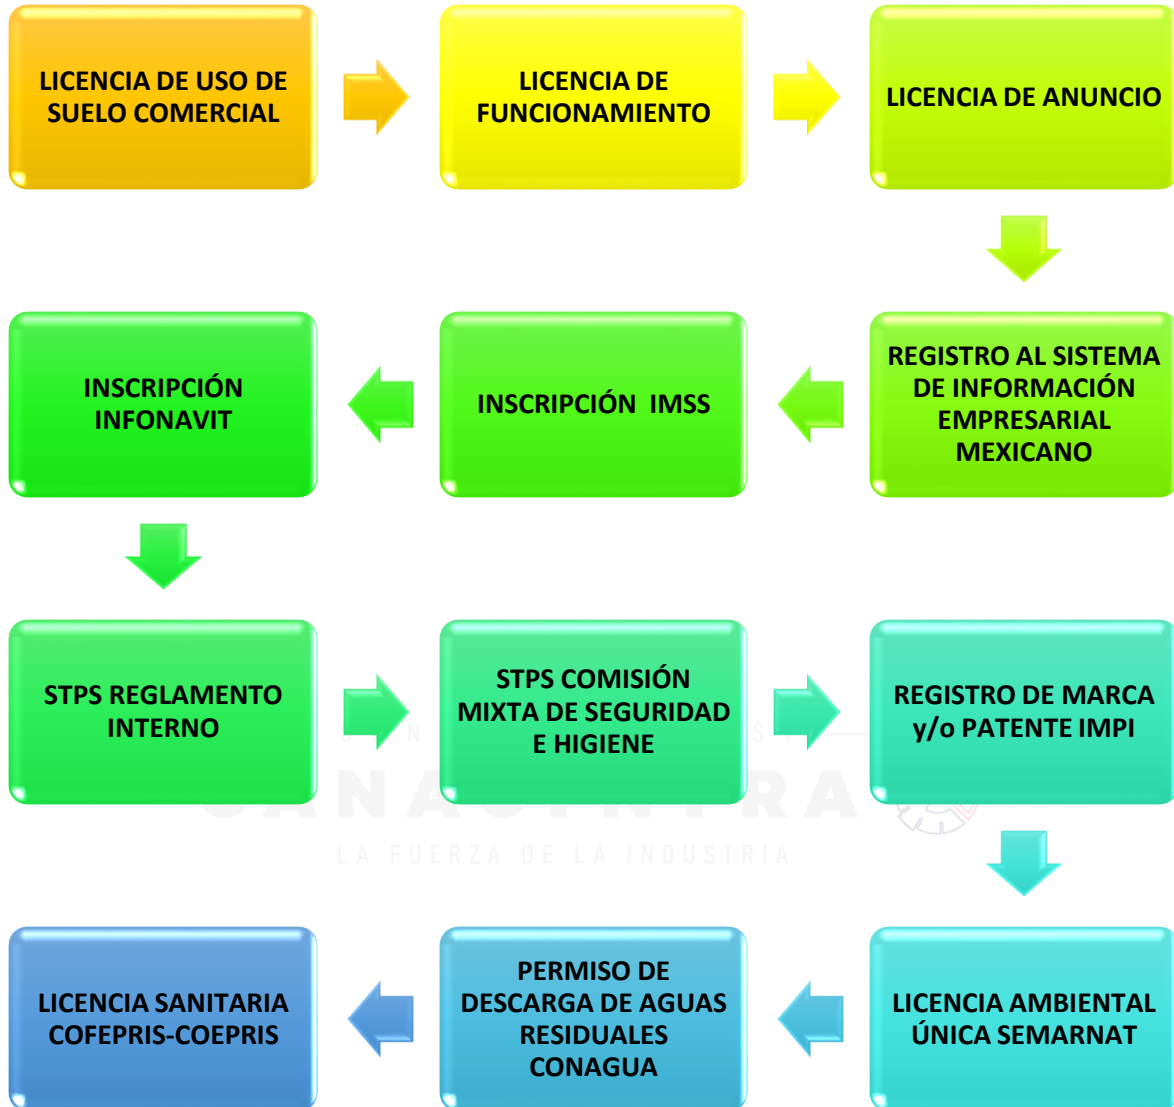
LICENCIA DE USO DE SUELO COMERCIAL

LICENCIA DE FUNCIONAMIENTO

LICENCIA DE ANUNCIO

REGISTRO AL SISTEMA DE INFORMACIÓN EMPRESARIAL MEXICANO

INSCRIPCIÓN IMSS

INSCRIPCIÓN INFONAVIT

STPS REGLAMENTO INTERNO

STPS COMISIÓN MIXTA DE SEGURIDAD E HIGIENE

REGISTRO DE MARCA y/o PATENTE IMPI

CANACINTRA
LA FUERZA DE LA INDUSTRIA

LICENCIA AMBIENTAL ÚNICA SEMARNAT

PERMISO DE DESCARGA DE AGUAS RESIDUALES CONAGUA

LICENCIA SANITARIA COFEPRIS-COEPRIS